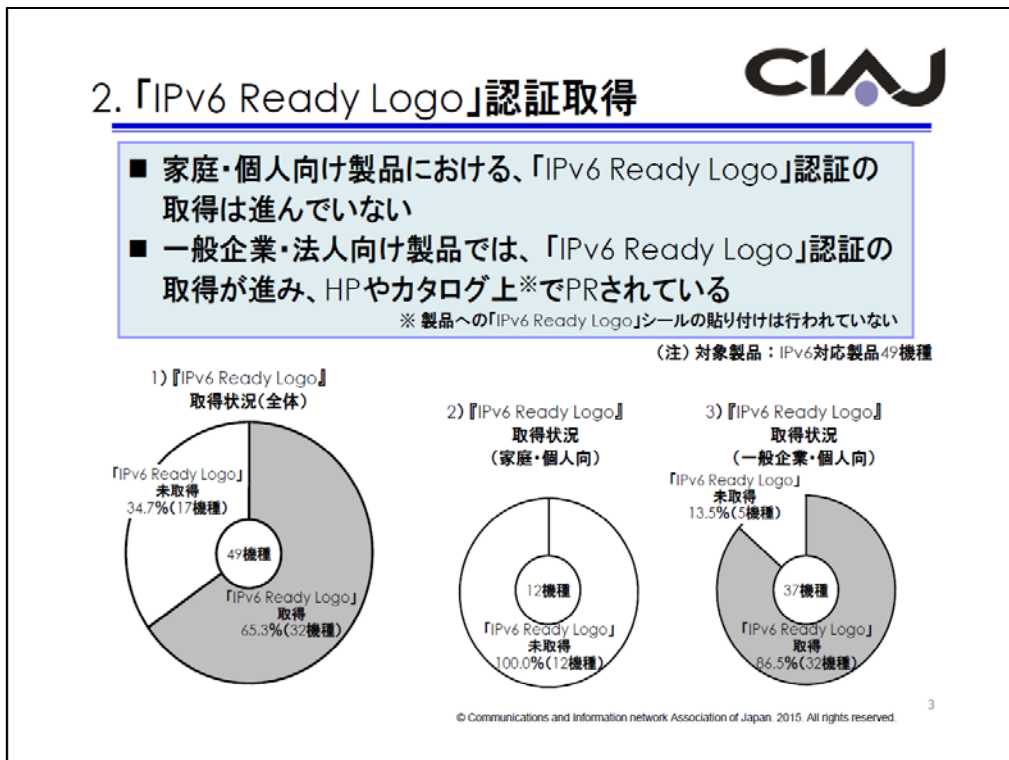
2.「IPv6 Ready Logo」認証取得

CIAJ

■ 家庭・個人向け製品における、「IPv6 Ready Logo」認証の取得は進んでいない

■ 一般企業・法人向け製品では、「IPv6 Ready Logo」認証の取得が進み、HPやカタログ上※でPRされている

※ 製品への「IPv6 Ready Logo」シールの貼り付けは行われていない

(注) 対象製品：IPv6対応製品49機種

1)『IPv6 Ready Logo』取得状況(全体)

「IPv6 Ready Logo」未取得 34.7%(17機種)

49機種

「IPv6 Ready Logo」取得 65.3%(32機種)

2)『IPv6 Ready Logo』取得状況 (家庭・個人向)

12機種

「IPv6 Ready Logo」未取得 100.0%(12機種)

3)『IPv6 Ready Logo』取得状況 (一般企業・個人向)

「IPv6 Ready Logo」未取得 13.5%(5機種)

37機種

「IPv6 Ready Logo」取得 86.5%(32機種)

3

© Communications and Information network Association of Japan. 2015. All rights reserved.